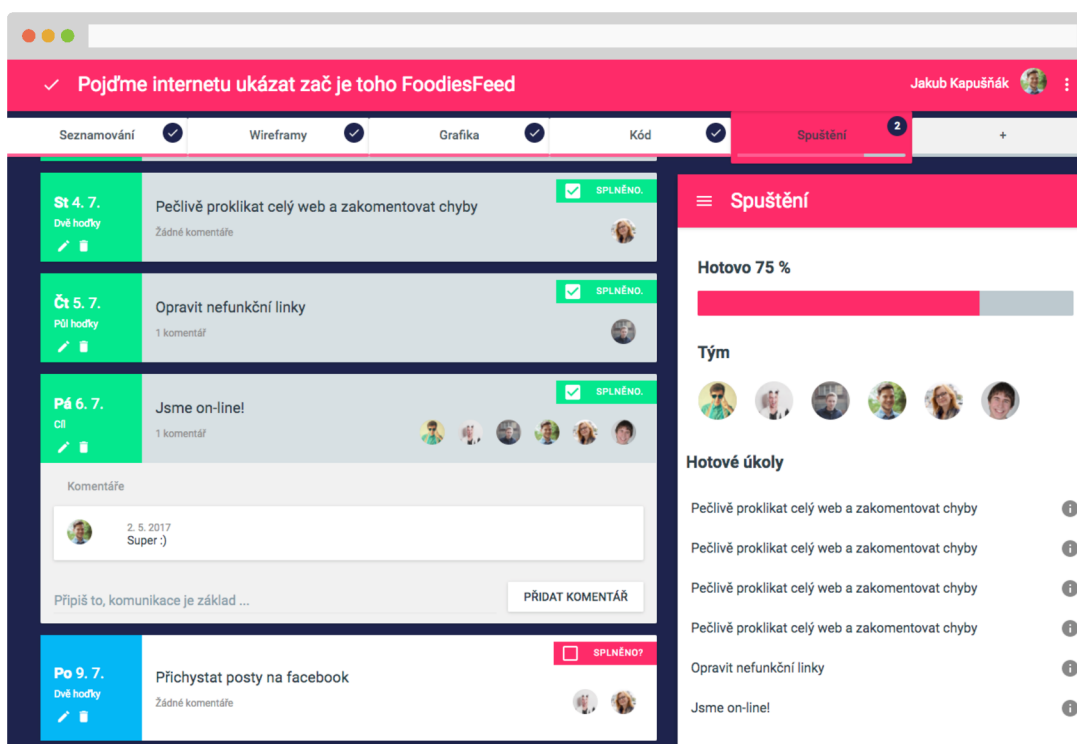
Pojďme internetu ukázat zač je toho FoodiesFeed

Jakub Kapušňák

Seznamování | Wireframy | Grafika | Kód | Spuštění 2 | +

St 4. 7.
Dvě hoďky

Pečlivě proklikat celý web a zakomentovat chyby
Žádné komentáře
SPLNĚNO.

Čt 5. 7.
Půl hoďky

Opravit nefunkční linky
1 komentář
SPLNĚNO.

Pá 6. 7.
Cíl

Jsme on-line!
1 komentář
SPLNĚNO.

Komentáře

2. 5. 2017
Super :)

Připiš to, komunikace je základ ...

PŘIDAT KOMENTÁŘ

Po 9. 7.
Dvě hoďky

Přichystat posty na facebook
Žádné komentáře
SPLNĚNO?

Spuštění

Hotovo 75 %

Tým

Hotové úkoly

Pečlivě proklikat celý web a zakomentovat chyby

Pečlivě proklikat celý web a zakomentovat chyby

Pečlivě proklikat celý web a zakomentovat chyby

Pečlivě proklikat celý web a zakomentovat chyby

Opravit nefunkční linky

Jsme on-line!